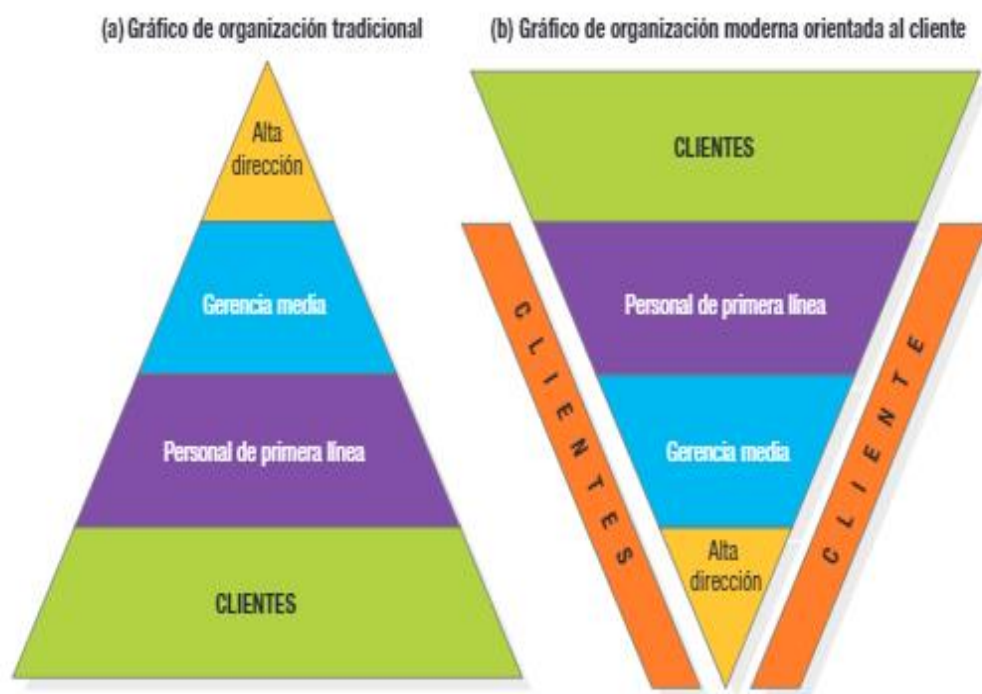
(a) Gráfico de organización tradicional

Alta dirección

Gerencia media

Personal de primera línea

CLIENTES

(b) Gráfico de organización moderna orientada al cliente

CLIENTES

Personal de primera línea

Gerencia media

Alta dirección

CLIENTES

CLIENTE